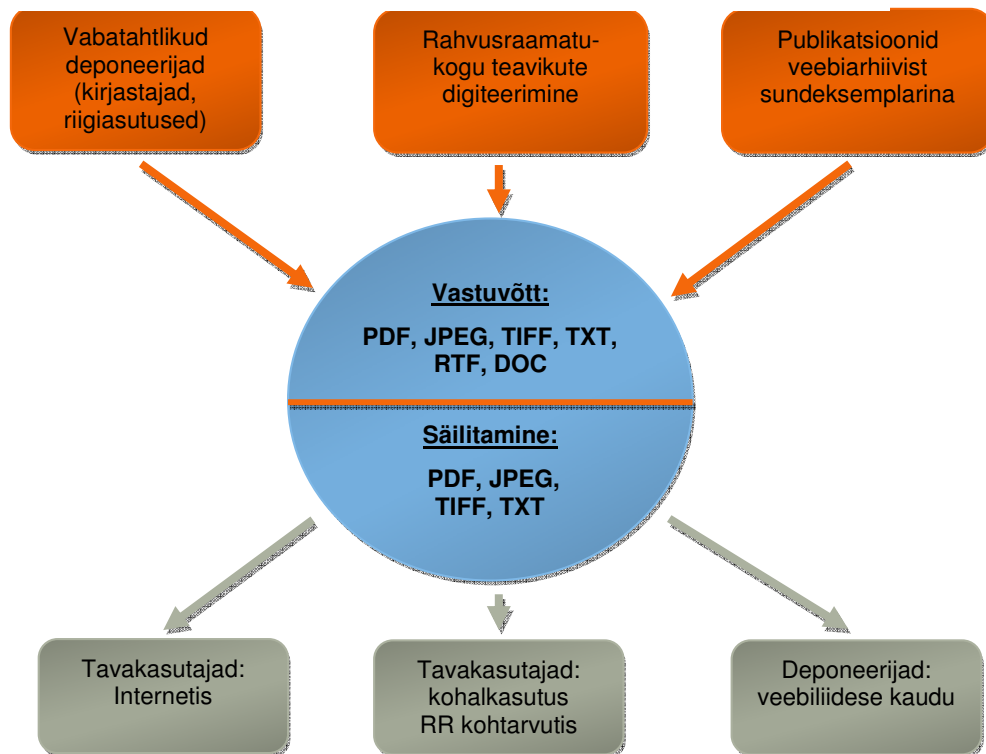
Vabatahtlikud deponeerijad (kirjastajad, riigiasutused)

Rahvusraamatukogu teavikute digiteerimine

Publikatsioonid veebiarhiivist sundeksemplarina

Vastuvõtt:

PDF, JPEG, TIFF, TXT, RTF, DOC

Säilitamine:

PDF, JPEG, TIFF, TXT

Tavakasutajad: Internetis

Tavakasutajad: kohalkasutus RR kohtarvutis

Deponeerijad: veebiliidese kaudu